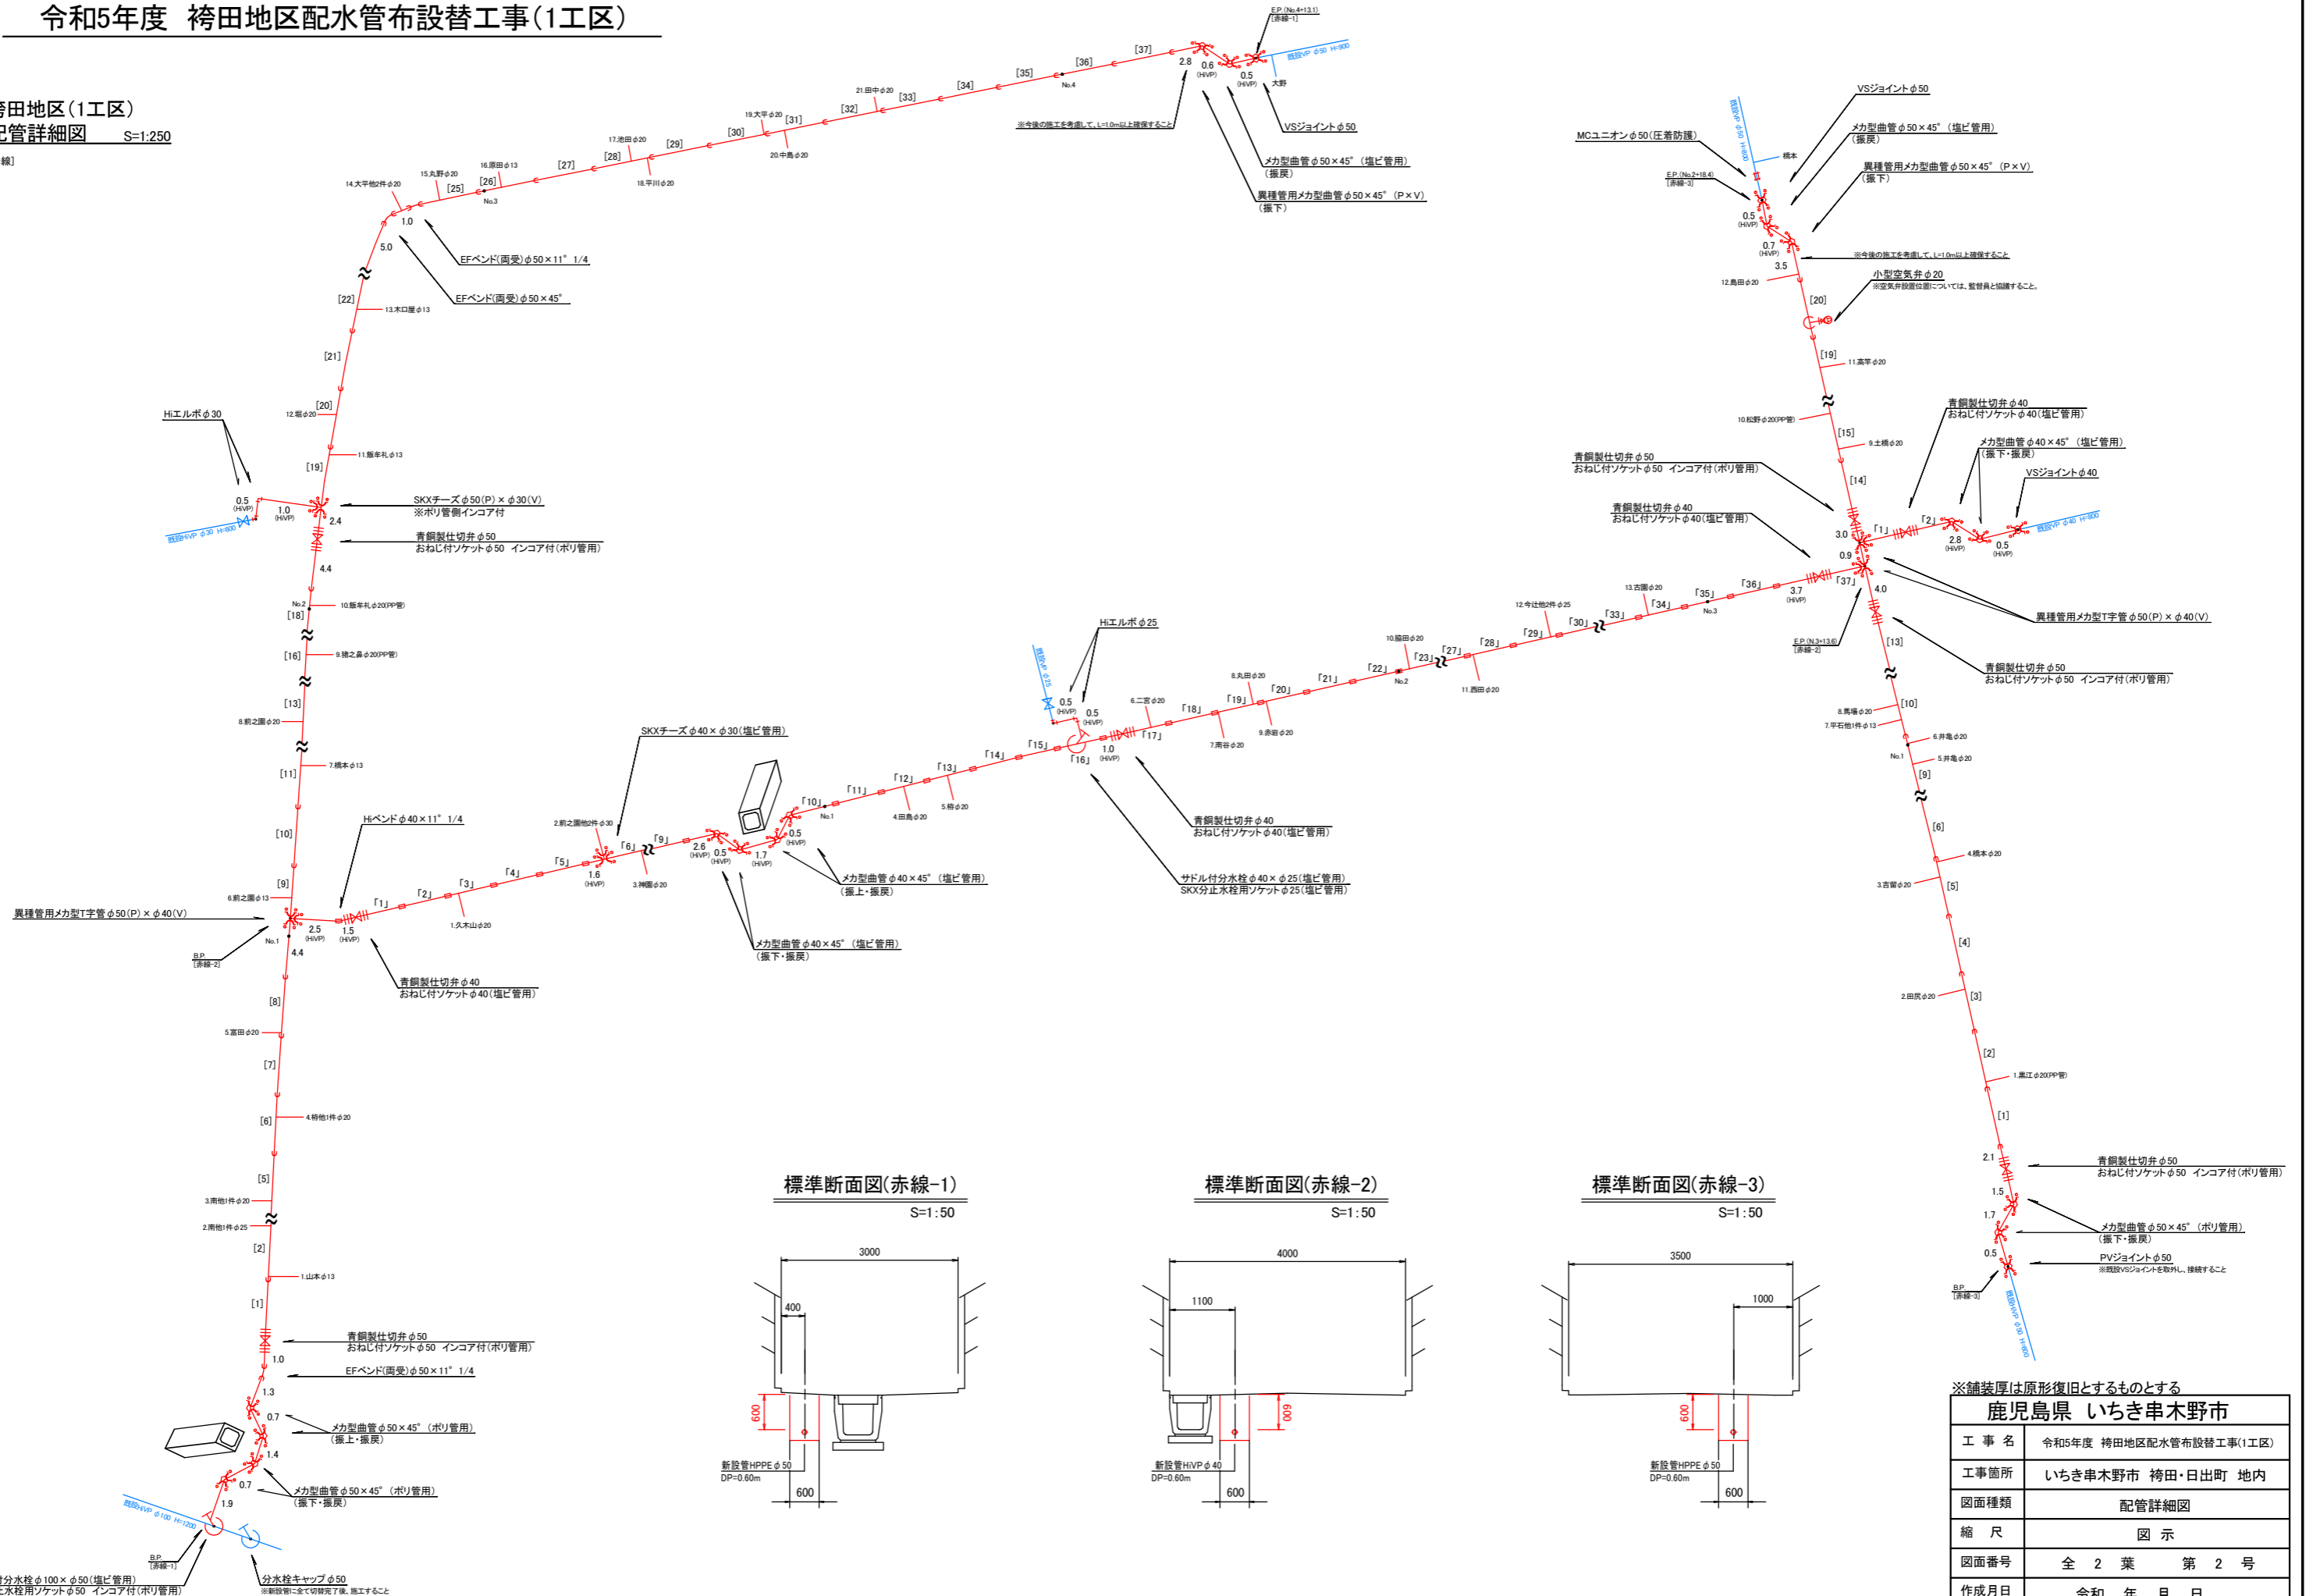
令和5年度　袴田地区配水管布設替工事(1工区)

袴田地区(1工区)
配管詳細図　S=1:250

E.P.(No.4+13.1)
[赤線-1]
既設VP φ50 H=900
大野
VSジョイントφ50
メカ型曲管φ50×45°(塩ビ管用)
(振戻)
異種管用メカ型曲管φ50×45°(P×V)
(振下)
※今後の施工を考慮して、L=1.0m以上確保すること
2.8　0.6 (HIVP)　0.5 (HIVP)
[37] [36] [35] [34] [33] [32] [31] [30] [29] [28] [27] [26] [25]
No.4　No.3
21.田中φ20　19.大平φ20　20.中島φ20　17.池田φ20　18.平川φ20　16.原田φ13　15.丸野φ20　14.大平他2件φ20
1.0　5.0
EFベンド(両受)φ50×11° 1/4
EFベンド(両受)φ50×45°
[22] 13.木口屋φ13
[21]
[20] 12.堀φ20
[19] 11.飯牟礼φ13
HIエルボφ30
0.5 (HIVP)　1.0 (HIVP)　2.4
既設HIVP φ30 H=900
SKXチーズφ50(P)×φ30(V)
※ポリ管側インコア付
青銅製仕切弁φ50
おねじ付ソケットφ50　インコア付(ポリ管用)
4.4
No.2　10.飯牟礼φ20(PP管)
[18]
[16] 9.猪之鼻φ20(PP管)
[13]
8.前之園φ20
[11] 7.橋本φ13
[10]
[9]
6.前之園φ13
異種管用メカ型T字管φ50(P)×φ40(V)
B.P.
[赤線-2]
No.1　2.5 (HIVP)　1.5 (HIVP)　4.4
HIベンドφ40×11° 1/4
「1」「2」「3」「4」「5」「6」「9」「10」「11」「12」「13」「14」「15」「16」「17」「18」「19」「20」「21」「22」「23」「27」「28」「29」「30」「33」「34」「35」「36」「37」
1.久木山φ20
青銅製仕切弁φ40
おねじ付ソケットφ40(塩ビ管用)
SKXチーズφ40×φ30(塩ビ管用)
2.前之園他2件φ30
1.6 (HIVP)　3.神園φ20
2.6 (HIVP)　0.5 (HIVP)　1.7 (HIVP)　0.5 (HIVP)
メカ型曲管φ40×45°(塩ビ管用)
(振上・振戻)
メカ型曲管φ40×45°(塩ビ管用)
(振下・振戻)
No.1　4.田島φ20　5.柿φ20
HIエルボφ25
既設VP φ25
0.5 (HIVP)　0.5 (HIVP)　1.0 (HIVP)
6.二宮φ20　8.丸田φ20　7.南谷φ20　9.赤岩φ20
青銅製仕切弁φ40
おねじ付ソケットφ40(塩ビ管用)
サドル付分水栓φ40×φ25(塩ビ管用)
SKX分止水栓用ソケットφ25(塩ビ管用)
10.篠田φ20　No.2　11.西田φ20　12.今辻他2件φ25　13.古園φ20　No.3
3.7 (HIVP)
E.P.(N.3+13.6)
[赤線-2]
[8]
5.富田φ20
[7]
[6] 4.柿他1件φ20
[5]
3.南他1件φ20
2.南他1件φ25
[2]
1.山本φ13
[1]
青銅製仕切弁φ50
おねじ付ソケットφ50　インコア付(ポリ管用)
1.0
EFベンド(両受)φ50×11° 1/4
1.3
0.7
メカ型曲管φ50×45°(ポリ管用)
(振上・振戻)
1.4
0.7
メカ型曲管φ50×45°(ポリ管用)
(振下・振戻)
1.9
既設HIVP φ100 H=1200
B.P.
[赤線-1]
サドル付分水栓φ100×φ50(塩ビ管用)
分止水栓用ソケットφ50　インコア付(ポリ管用)
分水栓キャップφ50
※新設管に全て切替完了後、施工すること

MCユニオンφ50(圧着防護)
既設VP φ50 H=900
E.P.(No.2+18.4)
[赤線-3]
橋本
VSジョイントφ50
メカ型曲管φ50×45°(塩ビ管用)
(振戻)
異種管用メカ型曲管φ50×45°(P×V)
(振下)
0.5 (HIVP)　0.7 (HIVP)　3.5
※今後の施工を考慮して、L=1.0m以上確保すること
12.島田φ20
小型空気弁φ20
※空気弁設置位置については、監督員と協議すること。
[20]
[19] 11.高竿φ20
10.松野φ20(PP管)
[15] 9.土橋φ20
[14]
青銅製仕切弁φ40
おねじ付ソケットφ40(塩ビ管用)
メカ型曲管φ40×45°(塩ビ管用)
(振下・振戻)
VSジョイントφ40
青銅製仕切弁φ50
おねじ付ソケットφ50　インコア付(ポリ管用)
青銅製仕切弁φ40
おねじ付ソケットφ40(塩ビ管用)
3.0　0.9　「1」「2」　2.8 (HIVP)　0.5 (HIVP)
既設VP φ40 H=900
4.0
異種管用メカ型T字管φ50(P)×φ40(V)
[13]
青銅製仕切弁φ50
おねじ付ソケットφ50　インコア付(ポリ管用)
8.馬場φ20　[10]
7.平石他1件φ13
No.1　6.井亀φ20　5.井亀φ20
[9]
[6] 4.橋本φ20
3.吉留φ20
[5]
[4]
2.田浜φ20
[3]
[2]
1.黒江φ20(PP管)
[1]
2.1
青銅製仕切弁φ50
おねじ付ソケットφ50　インコア付(ポリ管用)
1.5
1.7
メカ型曲管φ50×45°(ポリ管用)
(振下・振戻)
0.5
PVジョイントφ50
※既設VSジョイントを取外し、接続すること
B.P.
[赤線-3]
既設HIVP φ50 H=900

標準断面図(赤線-1)
S=1:50
3000
400
600
新設管HPPEφ50
DP=0.60m
600

標準断面図(赤線-2)
S=1:50
4000
1100
600
新設管HIVPφ40
DP=0.60m
600

標準断面図(赤線-3)
S=1:50
3500
1000
600
新設管HPPEφ50
DP=0.60m
600

※舗装厚は原形復旧とするものとする

| 鹿児島県　いちき串木野市 | |
|---|---|
| 工事名 | 令和5年度　袴田地区配水管布設替工事(1工区) |
| 工事箇所 | いちき串木野市　袴田・日出町　地内 |
| 図面種類 | 配管詳細図 |
| 縮尺 | 図示 |
| 図面番号 | 全　2　葉　第　2　号 |
| 作成月日 | 令和　年　月　日 |